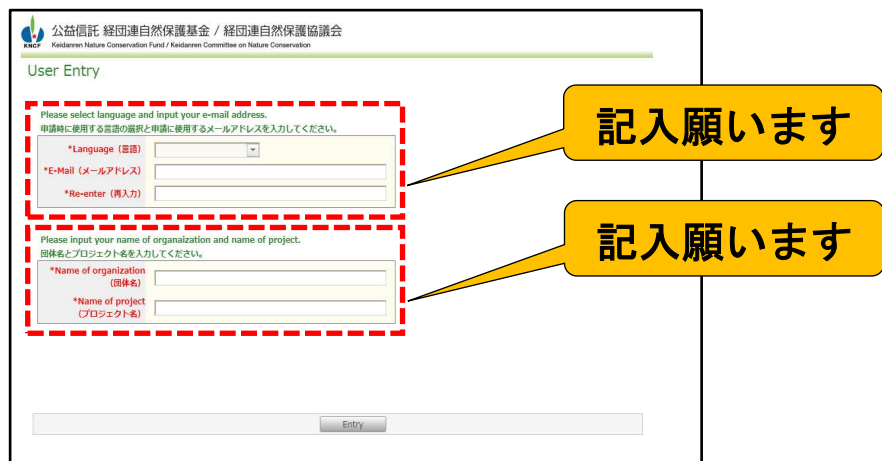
KNCF 公益信託 経団連自然保護基金 / 経団連自然保護協議会
Keidanren Nature Conservation Fund / Keidanren Committee on Nature Conservation

User Entry

Please select language and input your e-mail address.
申請時に使用する言語の選択と申請に使用するメールアドレスを入力してください。

*Language（言語）
*E-Mail（メールアドレス）
*Re-enter（再入力）

記入願います

Please input your name of organaization and name of project.
団体名とプロジェクト名を入力してください。

*Name of organization（団体名）
*Name of project（プロジェクト名）

記入願います

Entry